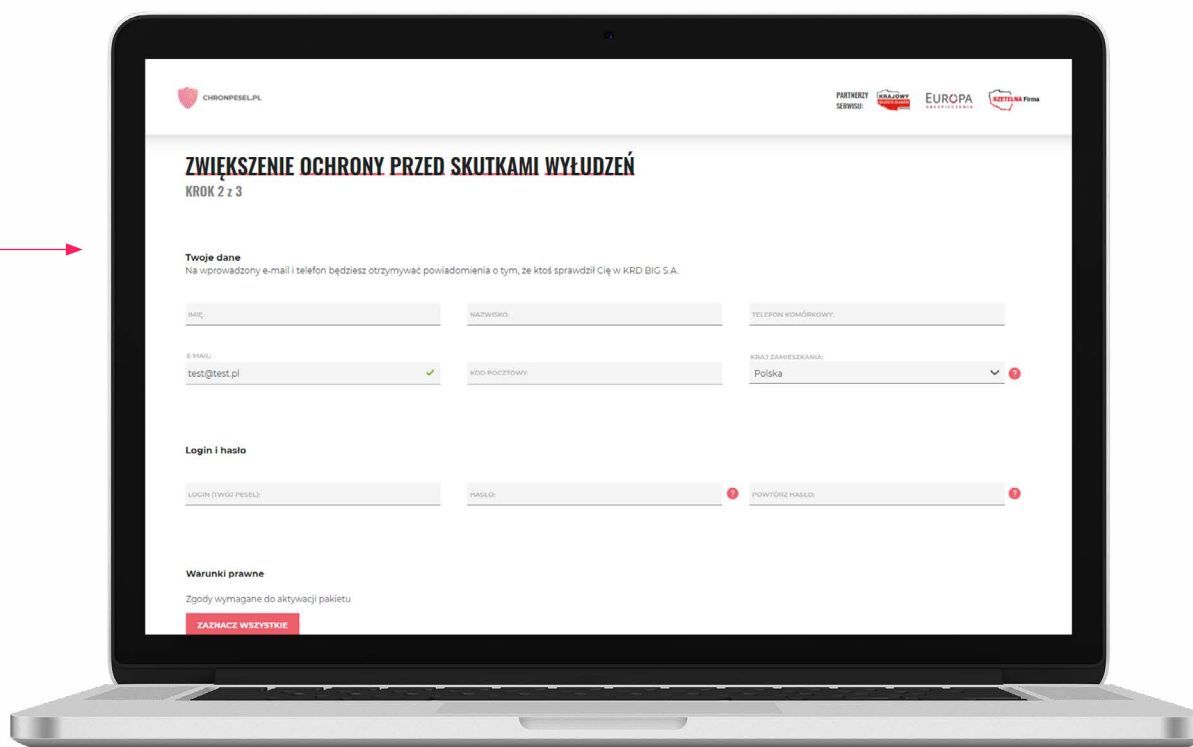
CHRONPESEL.PL

PARTNERZY SERWISU: KRAJOWY EUROPA KRZETELNA Firma

ZWIĘKSZENIE OCHRONY PRZED SKUTKAMI WYŁUDZEŃ
KROK 2 z 3

Twoje dane
Na wprowadzony e-mail i telefon będziesz otrzymywać powiadomienia o tym, że ktoś sprawdził Cię w KRD BIG S.A.

IMIĘ:
NAZWISKO:
TELEFON KOMÓRKOWY:

E-MAIL:
test@test.pl
KOD POCZTOWY:
KRAJ ZAMIESZKANIA:
Polska

Login i hasło

LOGIN (TWÓJ PESEL):
HASŁO:
POWTÓRZ HASŁO:

Warunki prawne

Zgody wymagane do aktywacji pakietu

ZAZNACZ WSZYSTKIE